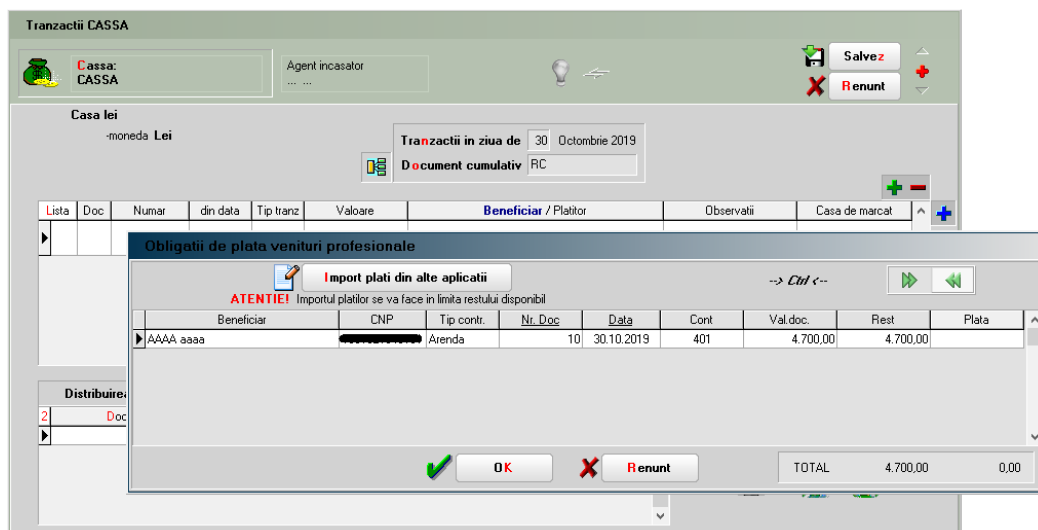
Tranzactii CASSA

Cassa:
CASSA

Agent incasator
... ...

Salvez

Renunt

Casa lei
-moneda Lei

Tranzactii in ziua de 30 Octombrie 2019
Document cumulativ RC

| Lista | Doc | Numar | din data | Tip tranz | Valoare | Beneficiar / Platitor | Observatii | Casa de marcat |
|---|---|---|---|---|---|---|---|---|

Distribuirea
2 Doc

Obligatii de plata venituri profesionale

Import plati din alte aplicatii
ATENTIE! Importul platilor se va face in limita restului disponibil

--> Ctrl <--

| Beneficiar | CNP | Tip contr. | Nr. Doc | Data | Cont | Val.doc. | Rest | Plata |
|---|---|---|---|---|---|---|---|---|
| AAAA aaaa | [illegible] | Arenda | 10 | 30.10.2019 | 401 | 4.700,00 | 4.700,00 | |

OK

Renunt

TOTAL 4.700,00 0,00